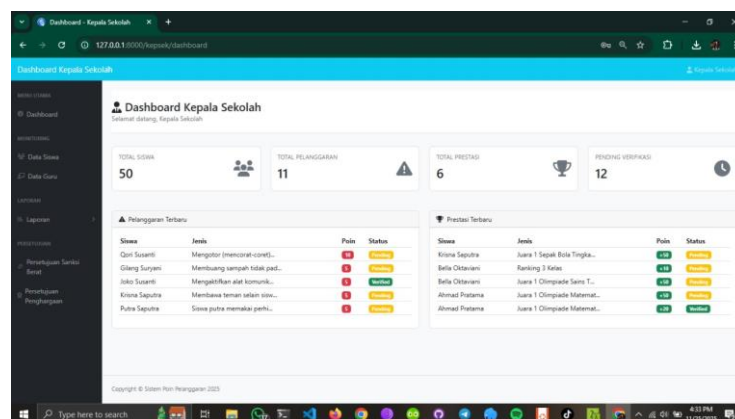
Dashboard - Kepala Sekolah
127.0.0.1:8000/kepsek/dashboard

Dashboard Kepala Sekolah
Kepala Sekolah

MENU UTAMA
Dashboard
MONITORING
Data Siswa
Data Guru
LAPORAN
Laporan
PERSETUJUAN
Persetujuan Sanksi Berat
Persetujuan Penghargaan

Dashboard Kepala Sekolah
Selamat datang, Kepala Sekolah

TOTAL SISWA
50
TOTAL PELANGGARAN
11
TOTAL PRESTASI
6
PENDING VERIFIKASI
12

Pelanggaran Terbaru

| Siswa | Jenis | Poin | Status |
|---|---|---|---|
| Qori Susanti | Mengotor (mencorat-coret)... | 10 | Pending |
| Gilang Suryani | Membuang sampah tidak pad... | 5 | Pending |
| Joko Susanti | Mengaktifkan alat komunik... | 5 | Verified |
| Krisna Saputra | Membawa teman selain sisw... | 5 | Pending |
| Putra Saputra | Siswa putra memakai perhi... | 5 | Pending |

Prestasi Terbaru

| Siswa | Jenis | Poin | Status |
|---|---|---|---|
| Krisna Saputra | Juara 1 Sepak Bola Tingka... | +50 | Pending |
| Bella Oktaviani | Ranking 3 Kelas | +10 | Pending |
| Bella Oktaviani | Juara 1 Olimpiade Sains T... | +50 | Pending |
| Ahmad Pratama | Juara 1 Olimpiade Matemat... | +50 | Pending |
| Ahmad Pratama | Juara 1 Olimpiade Matemat... | +20 | Verified |

Copyright © Sistem Poin Pelanggaran 2025

Type here to search
4:33 PM
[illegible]